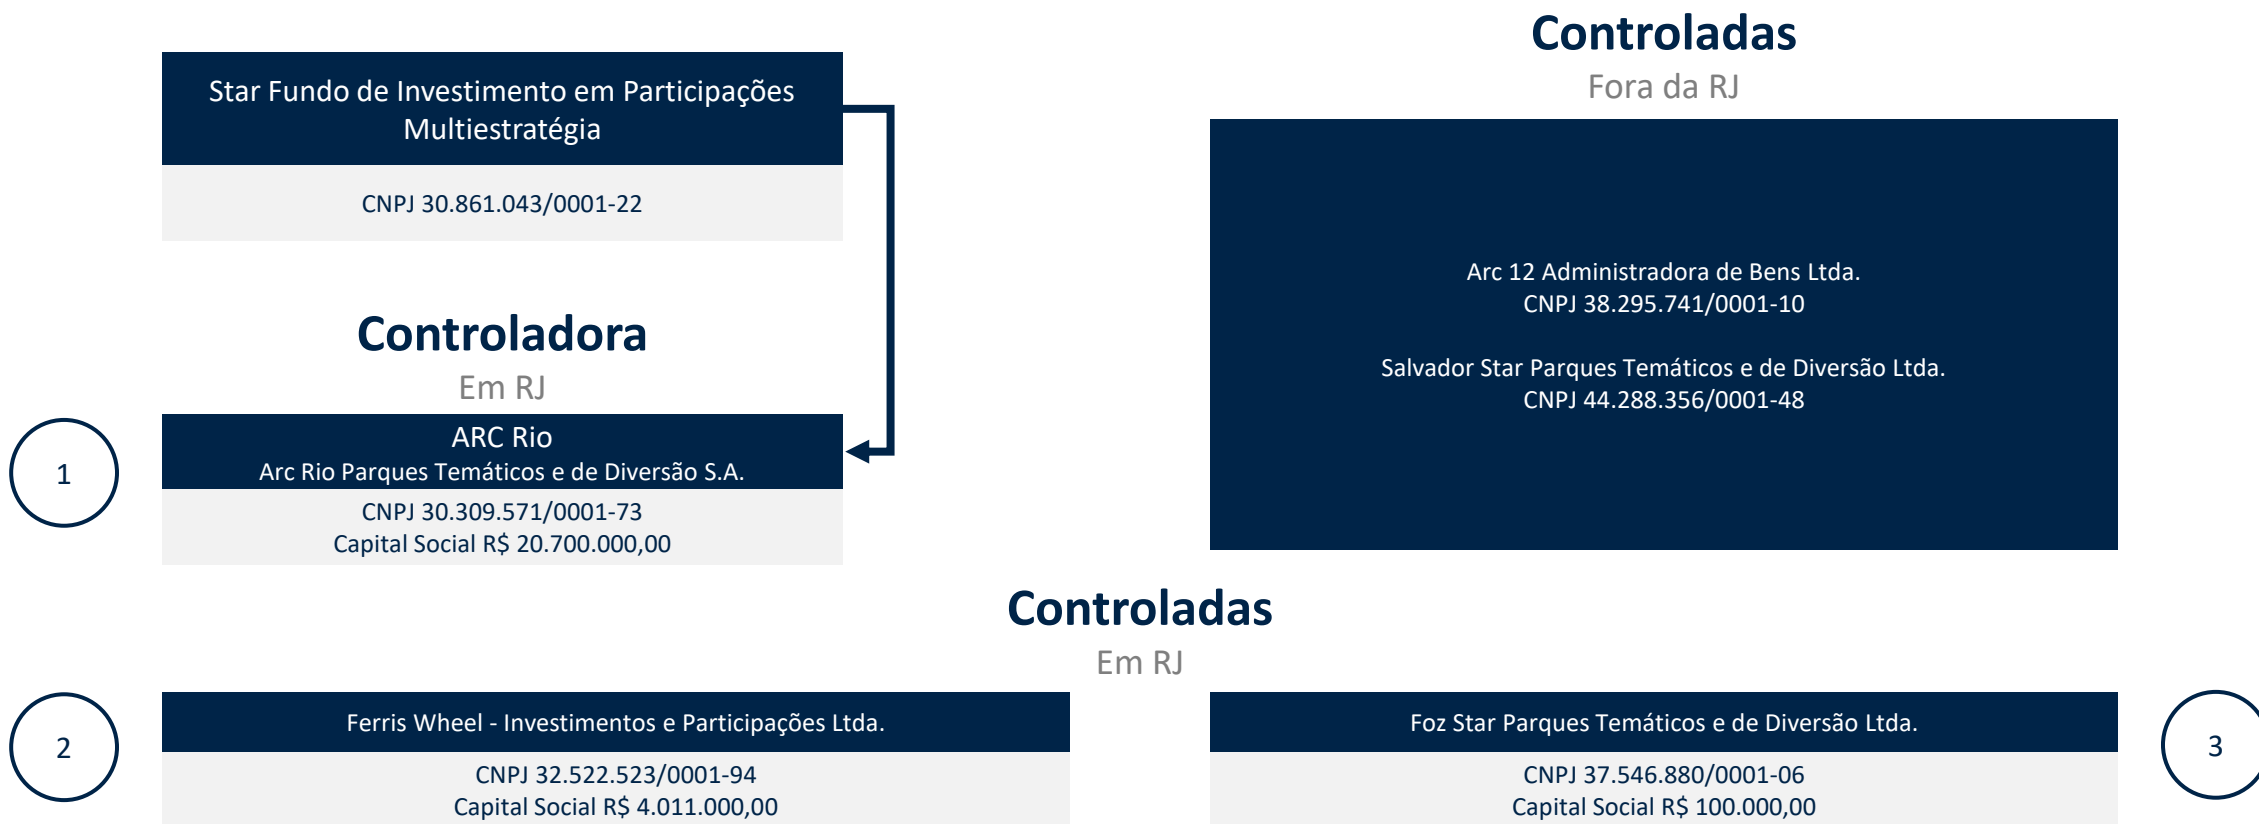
Star Fundo de Investimento em Participações Multiestratégia

CNPJ 30.861.043/0001-22

Controladas

Fora da RJ

Arc 12 Administradora de Bens Ltda.
CNPJ 38.295.741/0001-10

Salvador Star Parques Temáticos e de Diversão Ltda.
CNPJ 44.288.356/0001-48

Controladora

Em RJ

1

ARC Rio
Arc Rio Parques Temáticos e de Diversão S.A.

CNPJ 30.309.571/0001-73
Capital Social R$ 20.700.000,00

Controladas

Em RJ

2

Ferris Wheel - Investimentos e Participações Ltda.

CNPJ 32.522.523/0001-94
Capital Social R$ 4.011.000,00

Foz Star Parques Temáticos e de Diversão Ltda.

CNPJ 37.546.880/0001-06
Capital Social R$ 100.000,00

3